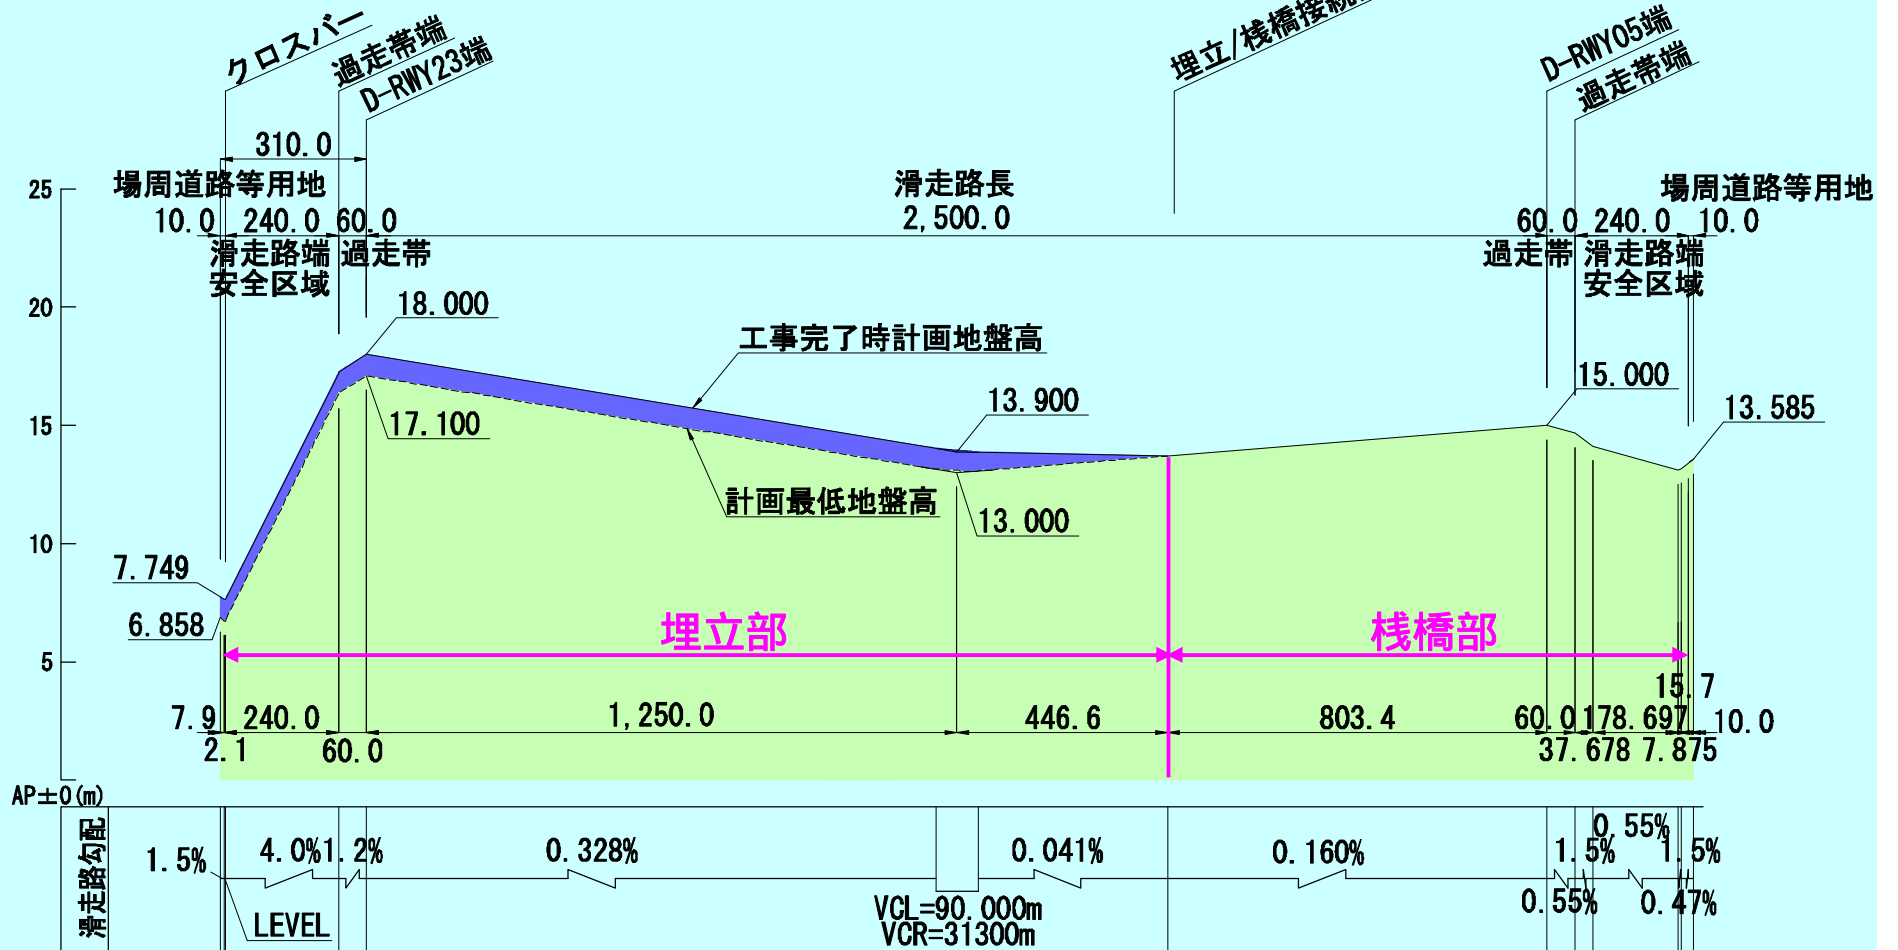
クロスバー
過走帯端
D-RWY23端
埋立/桟橋接続
D-RWY05端
過走帯端
310.0
場周道路等用地
滑走路長
2,500.0
場周道路等用地
10.0 240.0 60.0
60.0 240.0 10.0
滑走路端安全区域
過走帯
過走帯
滑走路端安全区域
25
20
18.000
工事完了時計画地盤高
15.000
15
17.100
13.900
13.585
計画最低地盤高
13.000
10
7.749
6.858
埋立部
桟橋部
5
15.7
7.9 240.0
1,250.0
446.6
803.4
60.0 178.697 10.0
2.1
60.0
37.678 7.875
AP±0(m)
滑走路勾配
1.5%
4.0%
1.2%
0.328%
0.041%
0.160%
0.55%
1.5%
1.5%
LEVEL
VCL=90.000m
VCR=31300m
0.55%
0.47%